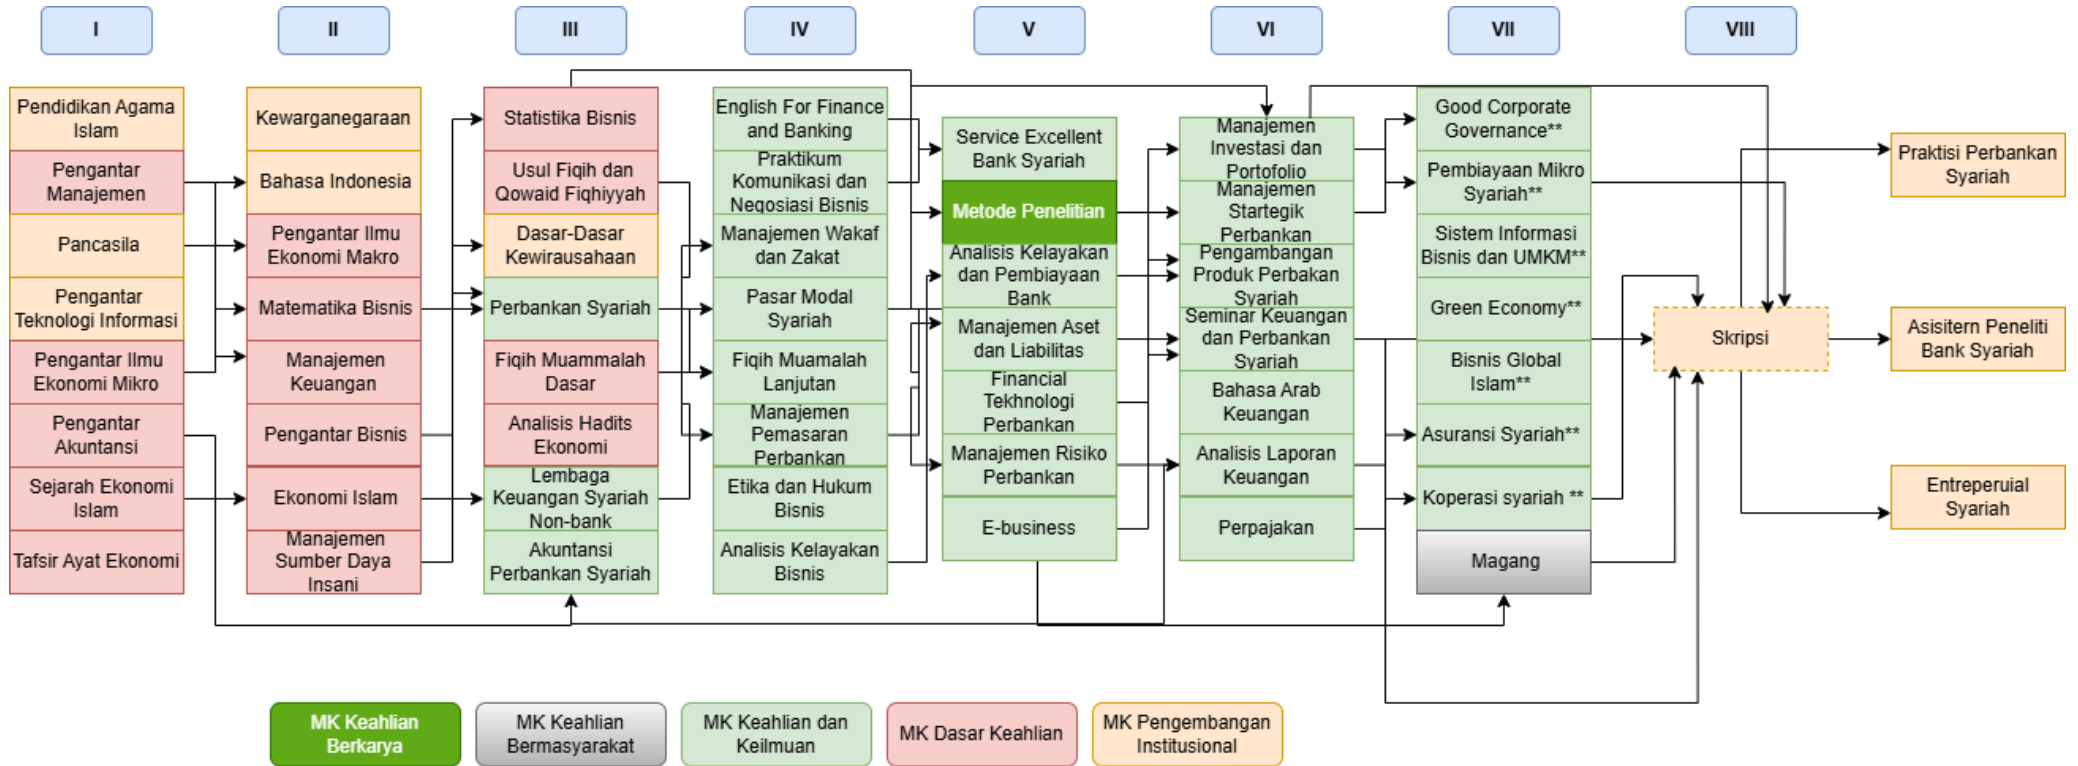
I

II

III

IV

V

VI

VII

VIII

Pendidikan Agama Islam

Pengantar Manajemen

Pancasila

Pengantar Teknologi Informasi

Pengantar Ilmu Ekonomi Mikro

Pengantar Akuntansi

Sejarah Ekonomi Islam

Tafsir Ayat Ekonomi

Kewarganegaraan

Bahasa Indonesia

Pengantar Ilmu Ekonomi Makro

Matematika Bisnis

Manajemen Keuangan

Pengantar Bisnis

Ekonomi Islam

Manajemen Sumber Daya Insani

Statistika Bisnis

Usul Fiqih dan Qowaid Fiqhiyyah

Dasar-Dasar Kewirausahaan

Perbankan Syariah

Fiqih Muammalah Dasar

Analisis Hadits Ekonomi

Lembaga Keuangan Syariah Non-bank

Akuntansi Perbankan Syariah

English For Finance and Banking

Praktikum Komunikasi dan Negosiasi Bisnis

Manajemen Wakaf dan Zakat

Pasar Modal Syariah

Fiqih Muamalah Lanjutan

Manajemen Pemasaran Perbankan

Etika dan Hukum Bisnis

Analisis Kelayakan Bisnis

Service Excellent Bank Syariah

Metode Penelitian

Analisis Kelayakan dan Pembiayaan Bank

Manajemen Aset dan Liabilitas

Financial Tekhnologi Perbankan

Manajemen Risiko Perbankan

E-business

Manajemen Investasi dan Portofolio

Manajemen Startegik Perbankan

Pengambangan Produk Perbakan Syariah

Seminar Keuangan dan Perbankan Syariah

Bahasa Arab Keuangan

Analisis Laporan Keuangan

Perpajakan

Good Corporate Governance**

Pembiayaan Mikro Syariah**

Sistem Informasi Bisnis dan UMKM**

Green Economy**

Bisnis Global Islam**

Asuransi Syariah**

Koperasi syariah **

Magang

Skripsi

Praktisi Perbankan Syariah

Asisitern Peneliti Bank Syariah

Entrepreuial Syariah

MK Keahlian Berkarya

MK Keahlian Bermasyarakat

MK Keahlian dan Keilmuan

MK Dasar Keahlian

MK Pengembangan Institusional